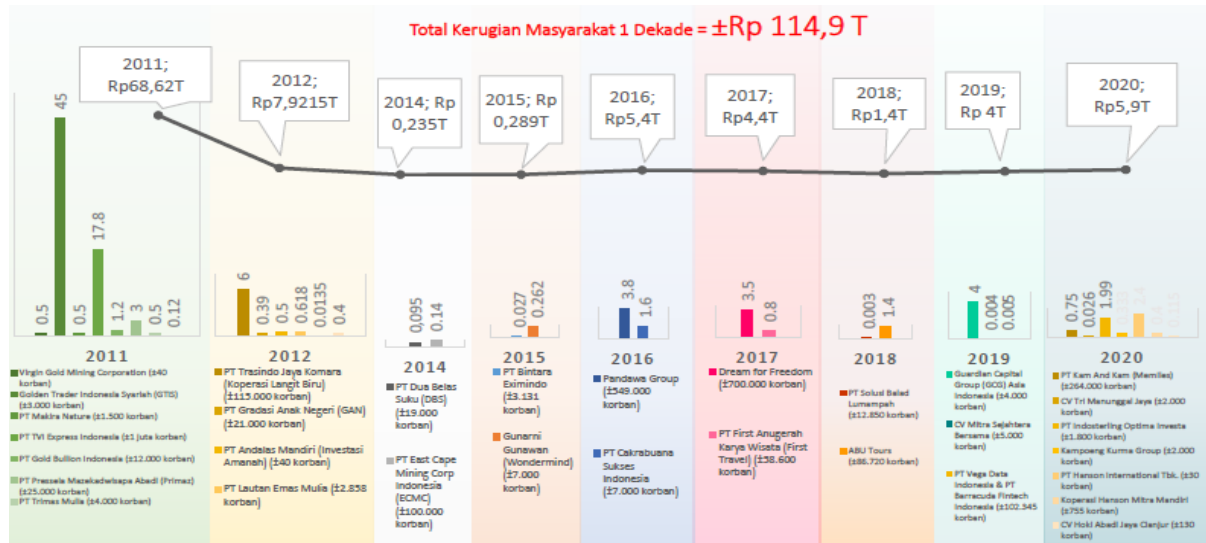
Total Kerugian Masyarakat 1 Dekade = ±Rp 114,9 T

2011; Rp68,62T

2012; Rp7,9215T

2014; Rp 0,235T

2015; Rp 0,289T

2016; Rp5,4T

2017; Rp4,4T

2018; Rp1,4T

2019; Rp 4T

2020; Rp5,9T

0.5 45 0.5 17.8 1.2 3 0.5 0.12

2011

Virgin Gold Mining Corporation (±40 korban)
Golden Trader Indonesia Syariah (GTIS) (±3.000 korban)
PT Makira Nature (±1.500 korban)
PT TVI Express Indonesia (±1 juta korban)
PT Gold Bullion Indonesia (±12.000 korban)
PT Pressela Mazekadwisapa Abedi (Primez) (±25.000 korban)
PT Trimas Mulia (±4.000 korban)

6 0.39 0.5 0.618 0.0135 0.4

2012

PT Trasindo Jaya Komara (Koperasi Langit Biru) (±115.000 korban)
PT Gradasi Anak Negeri (GAN) (±21.000 korban)
PT Andalas Mandiri (Investasi Amanah) (±40 korban)
PT Lautan Emas Mulia (±2.858 korban)

0.095 0.14

2014

PT Dua Belas Suku (DBS) (±19.000 korban)
PT East Cape Mining Corp Indonesia (ECMC) (±100.000 korban)

0.027 0.262

2015

PT Bintara Eximindo (±3.131 korban)
Gunarni Gunawan (Wondermind) (±7.000 korban)

3.8 1.6

2016

Pandawa Group (±549.000 korban)
PT Cakrabuana Sukses Indonesia (±7.000 korban)

3.5 0.8

2017

Dream for Freedom (±700.000 korban)
PT First Anugerah Karya Wisata (First Travel) (±58.600 korban)

0.003 1.4

2018

PT Solusi Balad Lumampah (±12.850 korban)
ABU Tours (±86.720 korban)

4 0.004 0.005

2019

Guardian Capital Group (GCG) Asia Indonesia (±4.000 korban)
CV Mitra Sejahtera Bersama (±5.000 korban)
PT Vega Data Indonesia & PT Barracuda Fintech Indonesia (±102.345 korban)

0.75 0.026 1.99 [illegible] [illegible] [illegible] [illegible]

2020

PT Kam And Kam (Memiles) (±264.000 korban)
CV Tri Manunggal Jaya (±2.000 korban)
PT Indosterling Optima Investa (±1.800 korban)
Kampoeng Kurma Group (±2.000 korban)
PT Hanson International Tbk. (±30 korban)
Koperasi Hanson Mitra Mandiri (±755 korban)
CV Hoki Abadi Jaya Cianjur (±130 korban)